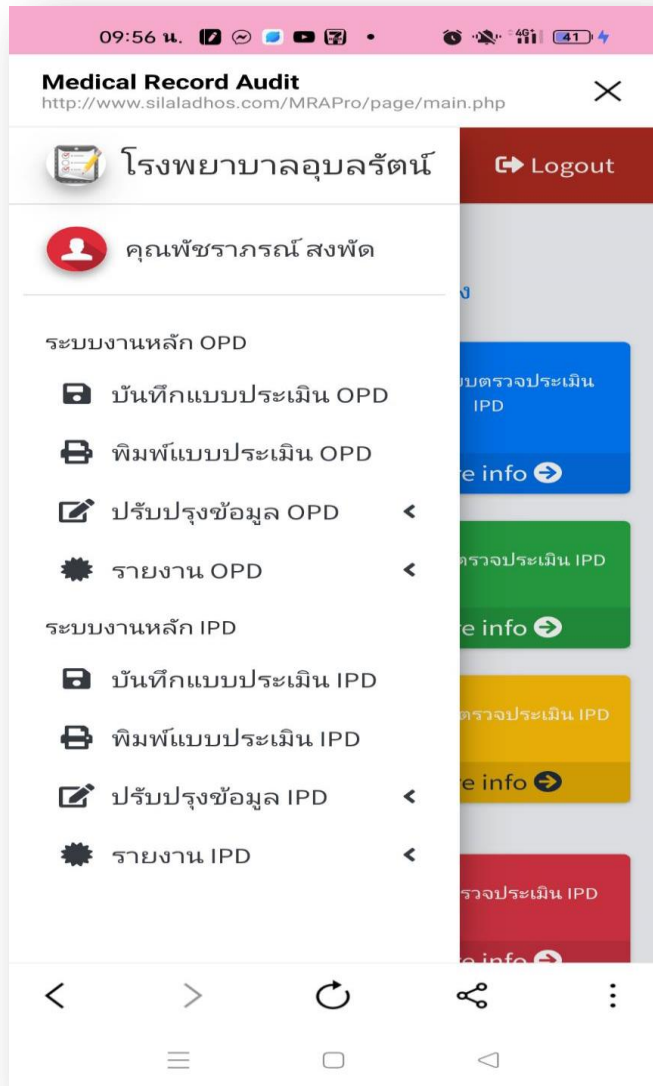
09:56 น. 4G 41

Medical Record Audit
http://www.siladhos.com/MRAPro/page/main.php

โรงพยาบาลอุบลรัตน์

Logout

คุณพัชราภรณ์ สงพัด

ระบบงานหลัก OPD
บันทึกแบบประเมิน OPD
พิมพ์แบบประเมิน OPD
ปรับปรุงข้อมูล OPD
รายงาน OPD

ระบบงานหลัก IPD
บันทึกแบบประเมิน IPD
พิมพ์แบบประเมิน IPD
ปรับปรุงข้อมูล IPD
รายงาน IPD

ง

บตรวจประเมิน IPD
e info

ตรวจประเมิน IPD
e info

ตรวจประเมิน IPD
e info

รวจประเมิน IPD
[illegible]